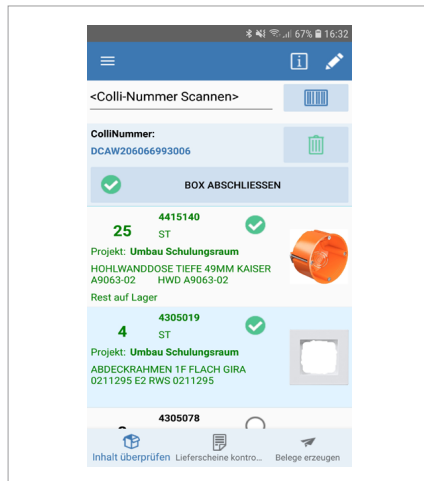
67% 16:32

<Colli-Nummer Scannen>

ColliNummer:
DCAW206066993006

BOX ABSCHLIESSEN

25
4415140
ST
Projekt: Umbau Schulungsraum
HOHLWANDDOSE TIEFE 49MM KAISER A9063-02 HWD A9063-02
Rest auf Lager

4
4305019
ST
Projekt: Umbau Schulungsraum
ABDECKRAHMEN 1F FLACH GIRA 0211295 E2 RWS 0211295

4305078

Inhalt überprüfen Lieferscheine kontro... Belege erzeugen